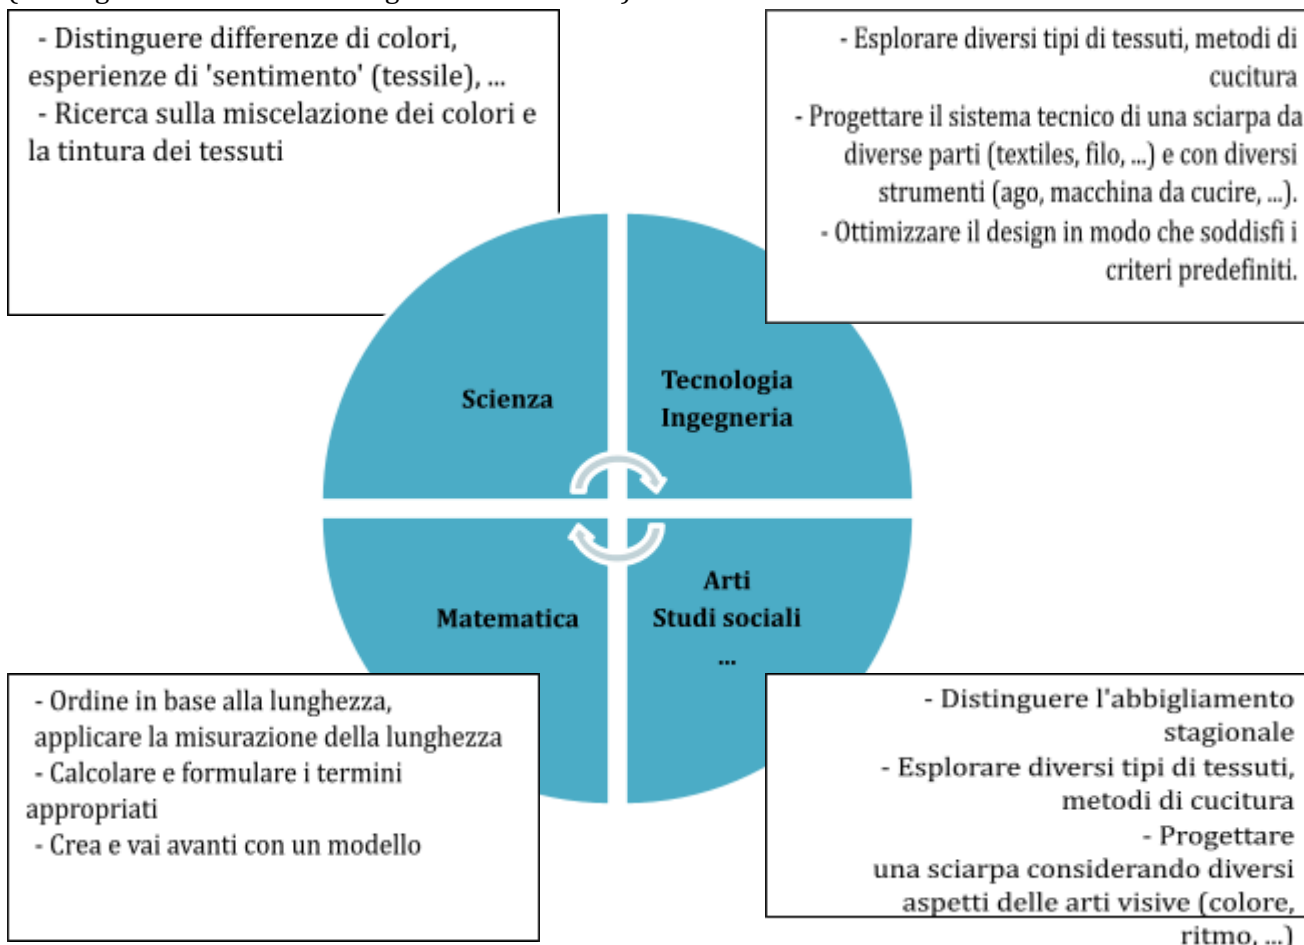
- Distinguere differenze di colori, esperienze di 'sentimento' (tessile), ...
- Ricerca sulla miscelazione dei colori e la tintura dei tessuti

- Esplorare diversi tipi di tessuti, metodi di cucitura
- Progettare il sistema tecnico di una sciarpa da diverse parti (textiles, filo, ...) e con diversi strumenti (ago, macchina da cucire, ...).
- Ottimizzare il design in modo che soddisfi i criteri predefiniti.

Scienza

Tecnologia
Ingegneria

Matematica

Arti
Studi sociali
...

- Ordine in base alla lunghezza, applicare la misurazione della lunghezza
- Calcolare e formulare i termini appropriati
- Crea e vai avanti con un modello

- Distinguere l'abbigliamento stagionale
- Esplorare diversi tipi di tessuti, metodi di cucitura
- Progettare una sciarpa considerando diversi aspetti delle arti visive (colore, ritmo, ...)